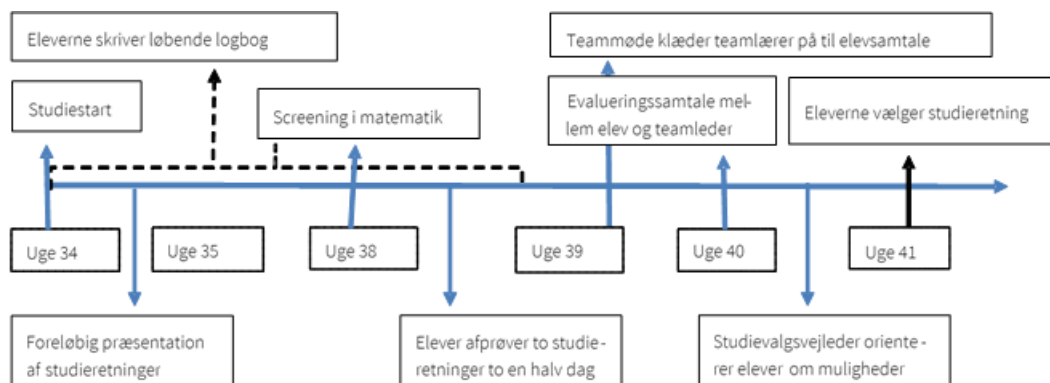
Eleverne skriver løbende logbog

Teammøde klæder teamlærer på til elevsamtale

Studiestart

Screening i matematik

Evalueringssamtale mellem elev og teamleder

Eleverne vælger studieretning

Uge 34

Uge 35

Uge 38

Uge 39

Uge 40

Uge 41

Foreløbig præsentation af studieretninger

Elever afprøver to studieretninger to en halv dag

Studievalgsvejleder orienterer elever om muligheder